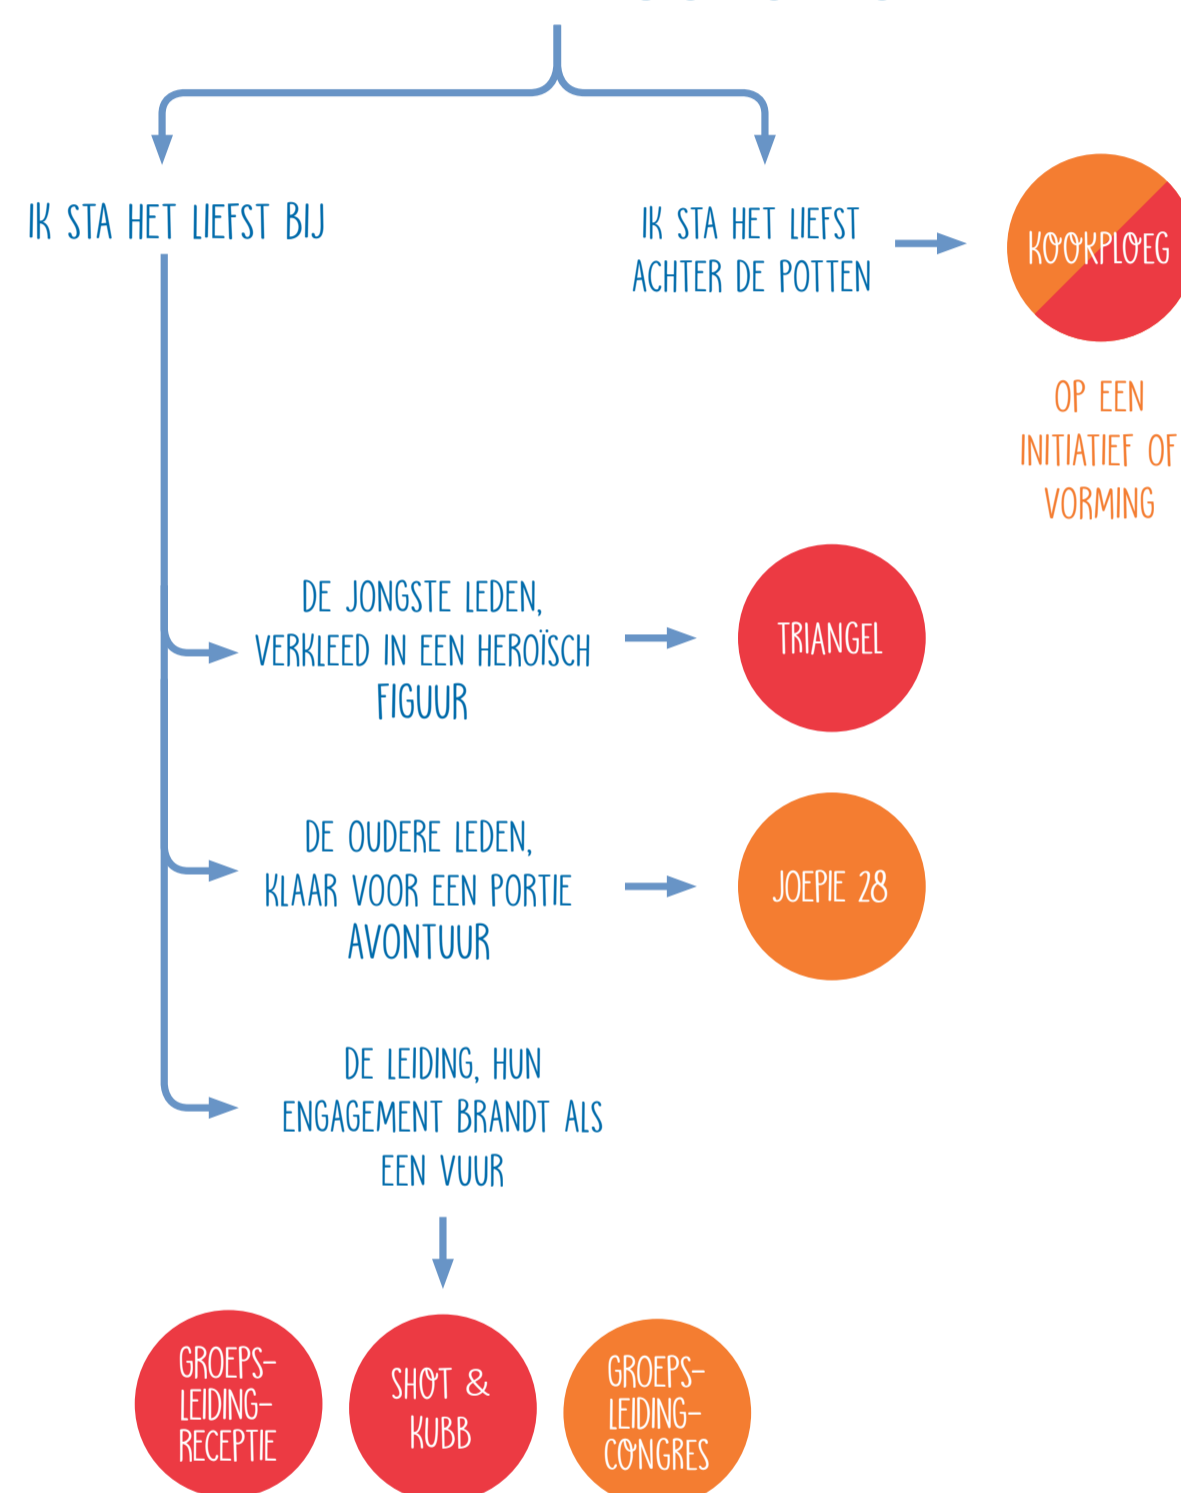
IK STA HET LIEFST BIJ

IK STA HET LIEFST ACHTER DE POTTEN

KOOKPLOEG

OP EEN INITIATIEF OF VORMING

DE JONGSTE LEDEN, VERKLEED IN EEN HEROÏSCH FIGUUR

TRIANGEL

DE OUDERE LEDEN, KLAAR VOOR EEN PORTIE AVONTUUR

JOEPIE 28

DE LEIDING, HUN ENGAGEMENT BRANDT ALS EEN VUUR

GROEPS-LEIDING-RECEPTIE

SHOT & KUBB

GROEPS-LEIDING-CONGRES